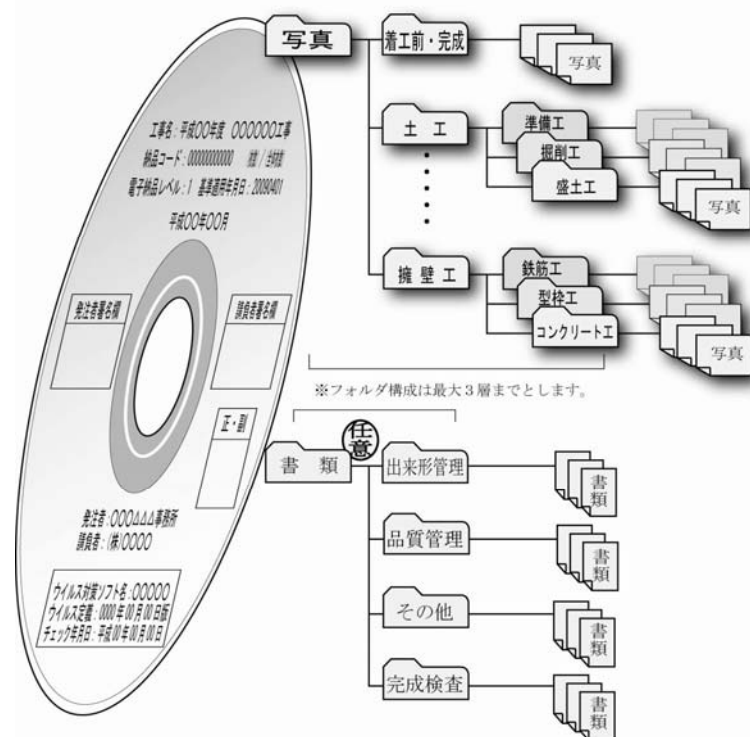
写真
着工前・完成
写真
土 工
準備工
掘削工
盛土工
写真
擁 壁 工
鉄筋工
型枠工
コンクリート工
写真
※フォルダ構成は最大３層までとします。

工事名：平成00年度 000000工事
納品コード：00000000000 枚/分枚
電子納品レベル：1 基準適用年月日：20080401
平成00年00月

発注者署名欄
請負者署名欄
正・副

発注者：000△△△事務所
請負者：(株)0000

ウイルス対策ソフト名：00000
ウイルス定義：0000年00月00日版
チェック年月日：平成00年00月00日

任意
書 類
出来形管理
書類
品質管理
書類
その他
書類
完成検査
書類